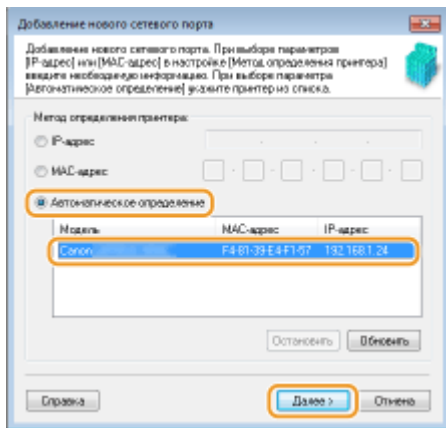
Добавление нового сетевого порта

Добавление нового сетевого порта. При выборе параметров [IP-адрес] или [MAC-адрес] в настройке [Метод определения принтера] введите необходимую информацию. При выборе параметра [Автоматическое определение] укажите принтер из списка.

Метод определения принтера:

IP-адрес

MAC-адрес

Автоматическое определение

| Модель | MAC-адрес | IP-адрес |
|---|---|---|
| Canon | F4-81-39-E4-F1-57 | 192.168.1.24 |

Остановить | Обновить

Справка | Далее > | Отмена